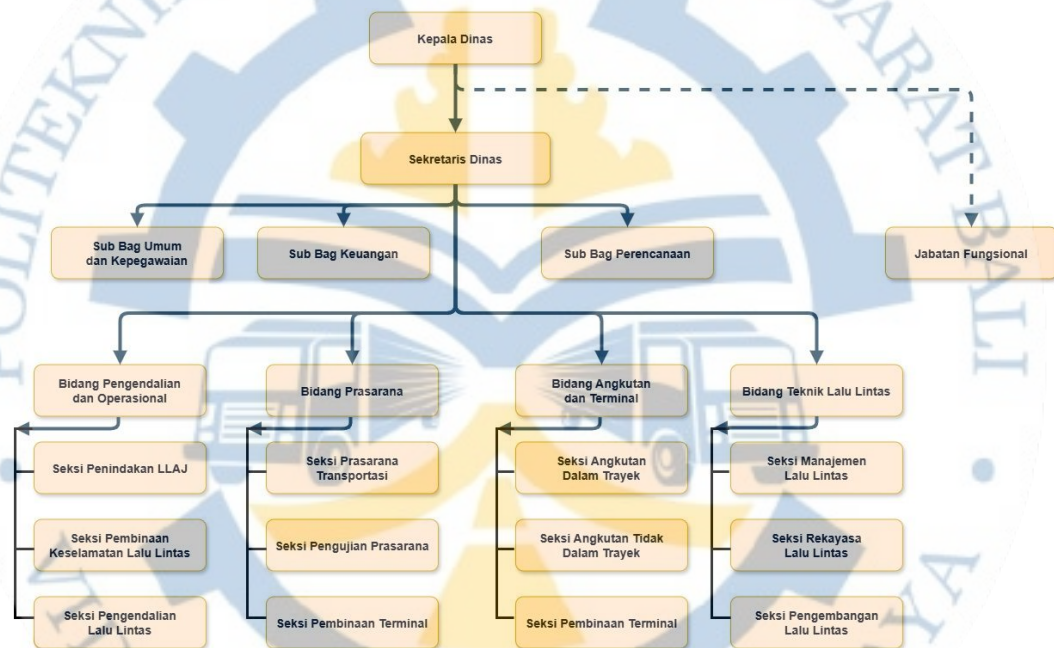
Kepala Dinas

Sekretaris Dinas

Sub Bag Umum dan Kepegawaian

Sub Bag Keuangan

Sub Bag Perencanaan

Jabatan Fungsional

Bidang Pengendalian dan Operasional

Seksi Penindakan LLAJ

Seksi Pembinaan Keselamatan Lalu Lintas

Seksi Pengendalian Lalu Lintas

Bidang Prasarana

Seksi Prasarana Transportasi

Seksi Pengujian Prasarana

Seksi Pembinaan Terminal

Bidang Angkutan dan Terminal

Seksi Angkutan Dalam Trayek

Seksi Angkutan Tidak Dalam Trayek

Seksi Pembinaan Terminal

Bidang Teknik Lalu Lintas

Seksi Manajemen Lalu Lintas

Seksi Rekayasa Lalu Lintas

Seksi Pengembangan Lalu Lintas